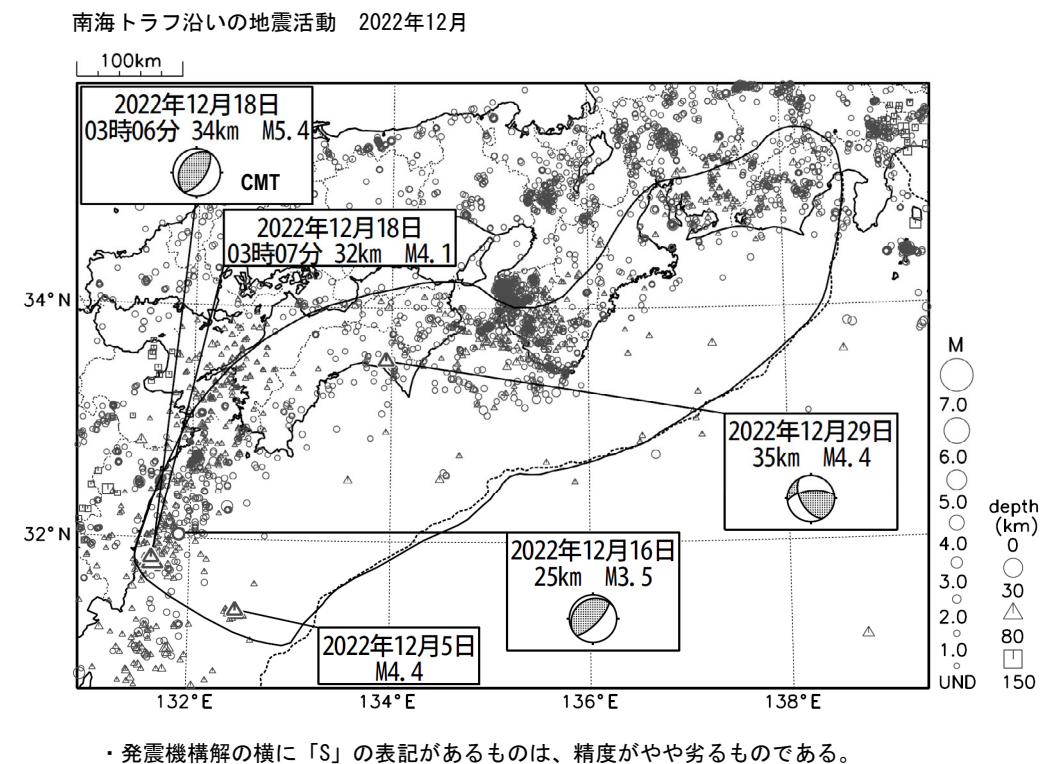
南海トラフ沿いの地震活動　2022年12月

100km

2022年12月18日
03時06分 34km M5.4
CMT

2022年12月18日
03時07分 32km M4.1

34° N

32° N

2022年12月29日
35km M4.4

2022年12月16日
25km M3.5

2022年12月5日
M4.4

132° E　134° E　136° E　138° E

M
7.0
6.0
5.0
4.0
3.0
2.0
1.0
UND

depth
(km)
0
30
80
150

・発震機構解の横に「S」の表記があるものは、精度がやや劣るものである。